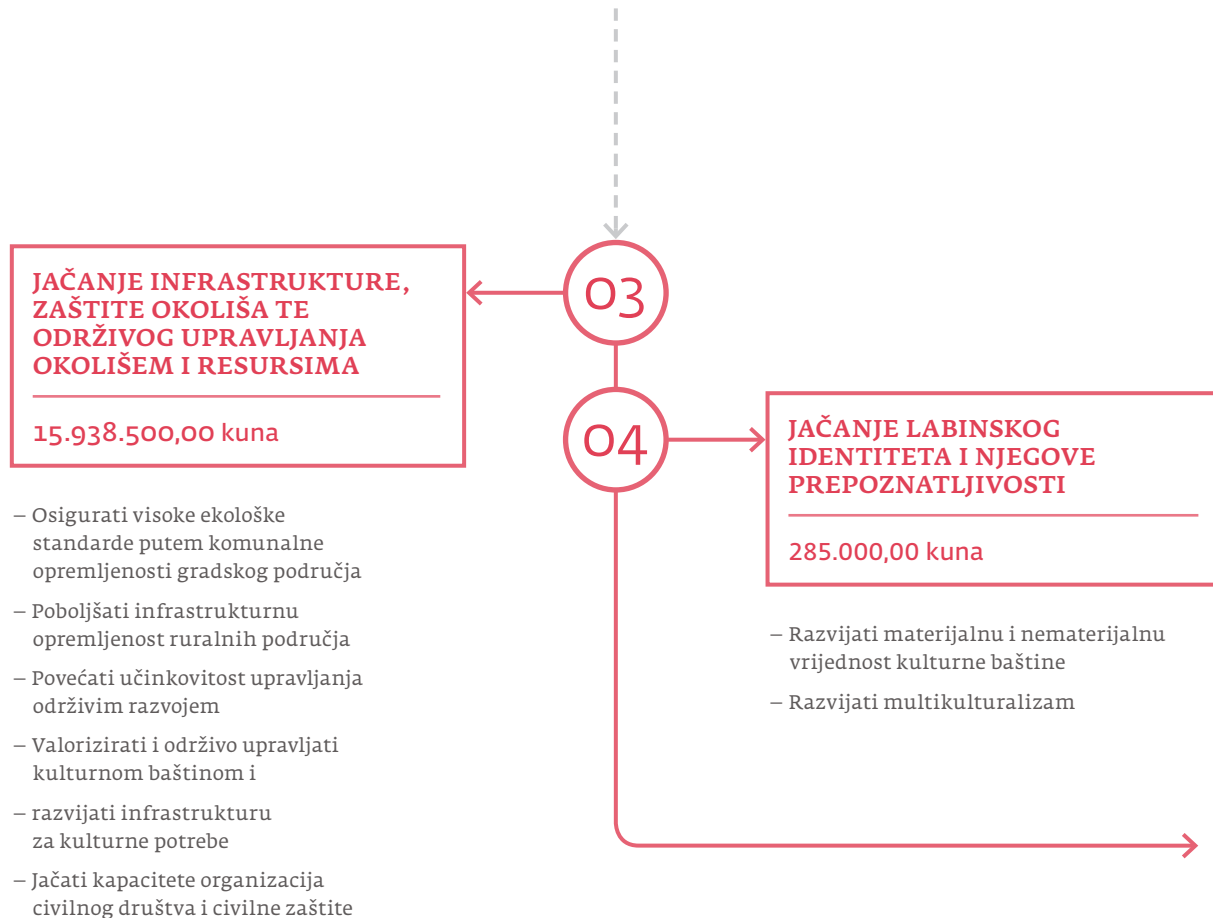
JAČANJE INFRASTRUKTURE, ZAŠTITE OKOLIŠA TE ODRŽIVOG UPRAVLJANJA OKOLIŠEM I RESURSIMA

15.938.500,00 kuna

– Osigurati visoke ekološke standarde putem komunalne opremljenosti gradskog područja

– Poboljšati infrastrukturnu opremljenost ruralnih područja

– Povećati učinkovitost upravljanja održivim razvojem

– Valorizirati i održivo upravljati kulturnom baštinom i

– razvijati infrastrukturu za kulturne potrebe

– Jačati kapacitete organizacija civilnog društva i civilne zaštite

03

04

JAČANJE LABINSKOG IDENTITETA I NJEGOVE PREPOZNATLJIVOSTI

285.000,00 kuna

– Razvijati materijalnu i nematerijalnu vrijednost kulturne baštine

– Razvijati multikulturalizam